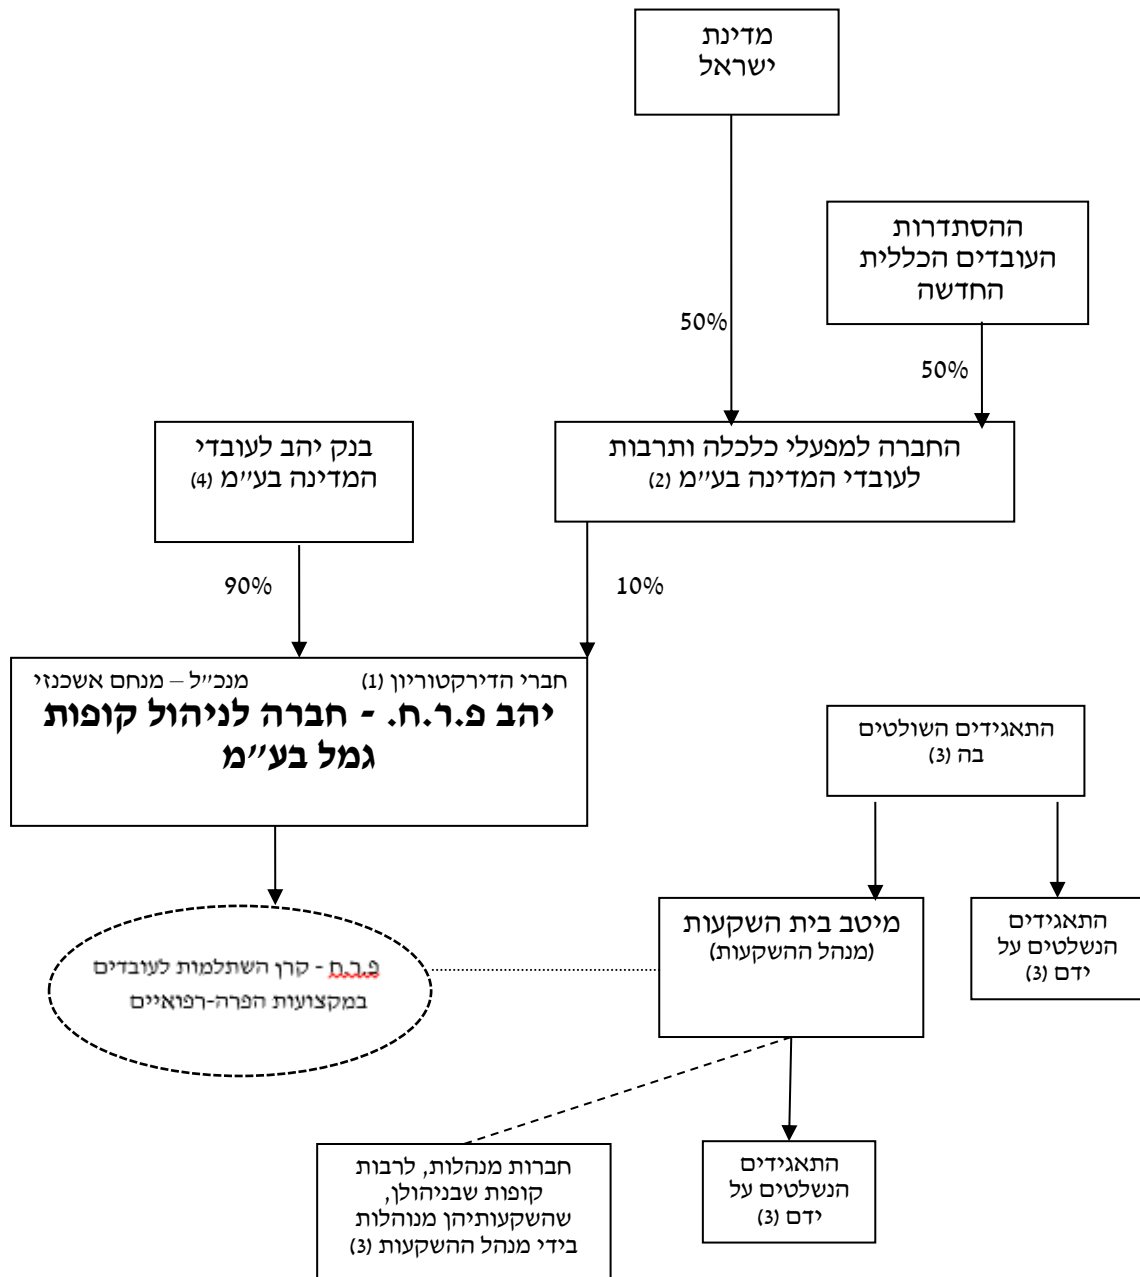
מדינת ישראל

ההסתדרות העובדים הכללית החדשה

50%

50%

בנק יהב לעובדי המדינה בע"מ (4)

החברה למפעלי כלכלה ותרבות לעובדי המדינה בע"מ (2)

90%

10%

חברי הדירקטוריון (1)
מנכ"ל – מנחם אשכנזי

יהב פ.ר.ח. - חברה לניהול קופות גמל בע"מ

התאגידים השולטים בה (3)

פ.ר.ח - קרן השתלמות לעובדים במקצועות הפרה-רפואיים

מיטב בית השקעות (מנהל ההשקעות)

התאגידים הנשלטים על ידם (3)

חברות מנהלות, לרבות קופות שבניהולן, שהשקעותיהן מנוהלות בידי מנהל ההשקעות (3)

התאגידים הנשלטים על ידם (3)